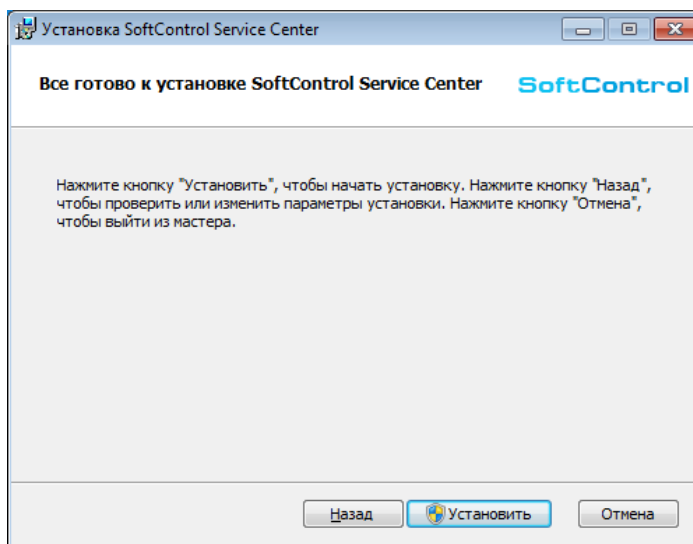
Установка SoftControl Service Center

Все готово к установке SoftControl Service Center

SoftControl

Нажмите кнопку "Установить", чтобы начать установку. Нажмите кнопку "Назад", чтобы проверить или изменить параметры установки. Нажмите кнопку "Отмена", чтобы выйти из мастера.

Назад

Установить

Отмена